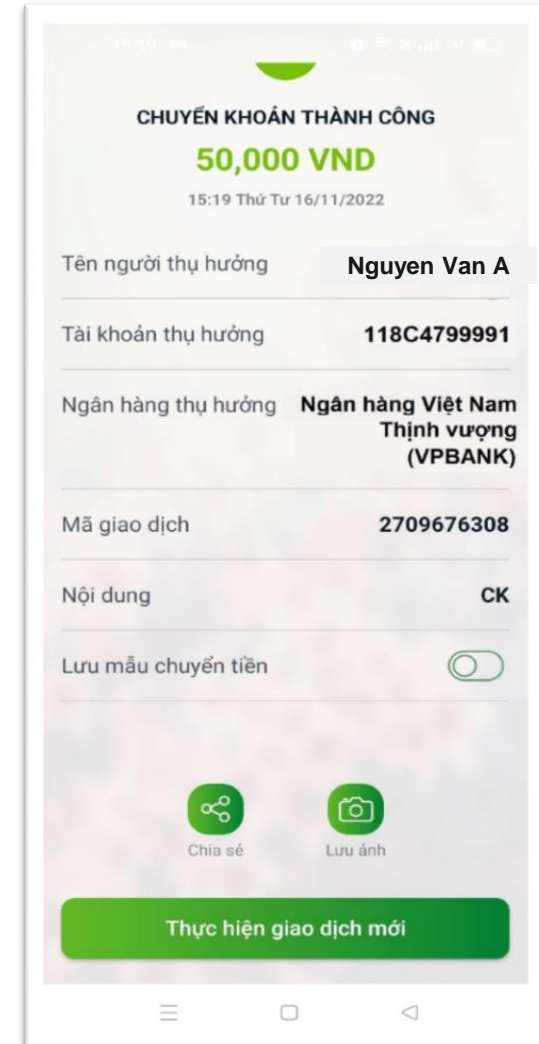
15:19

CHUYỂN KHOẢN THÀNH CÔNG

50,000 VND

15:19 Thứ Tư 16/11/2022

Tên người thụ hưởng Nguyen Van A

Tài khoản thụ hưởng 118C4799991

Ngân hàng thụ hưởng Ngân hàng Việt Nam Thịnh vượng (VPBANK)

Mã giao dịch 2709676308

Nội dung CK

Lưu mẫu chuyển tiền

Chia sẻ

Lưu ảnh

Thực hiện giao dịch mới